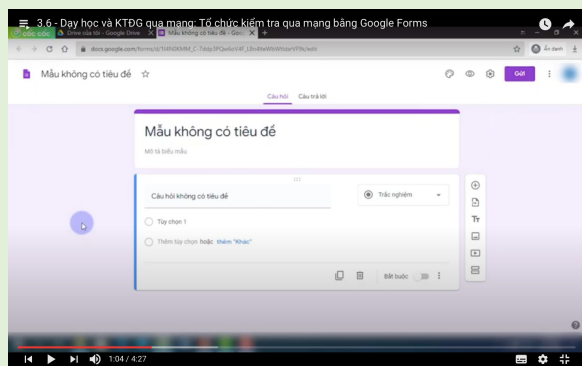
3.6 - Dạy học và KTĐG qua mạng: Tổ chức kiểm tra qua mạng bằng Google Forms

Cốc Cốc
Drive của tôi - Google Drive
Mẫu không có tiêu đề - Goo

docs.google.com/forms/d/1HANXKMM_C-7ddp3PQe4crV4F_LEn8teWtrWbbbrVF9c/edit

Ẩn danh

Mẫu không có tiêu đề

Gửi

Câu hỏi
Câu trả lời

Mẫu không có tiêu đề

Mô tả biểu mẫu

Câu hỏi không có tiêu đề

Trắc nghiệm

Tùy chọn 1

Thêm tùy chọn hoặc thêm "Khác"

Bắt buộc

Tт

1:04 / 4:27